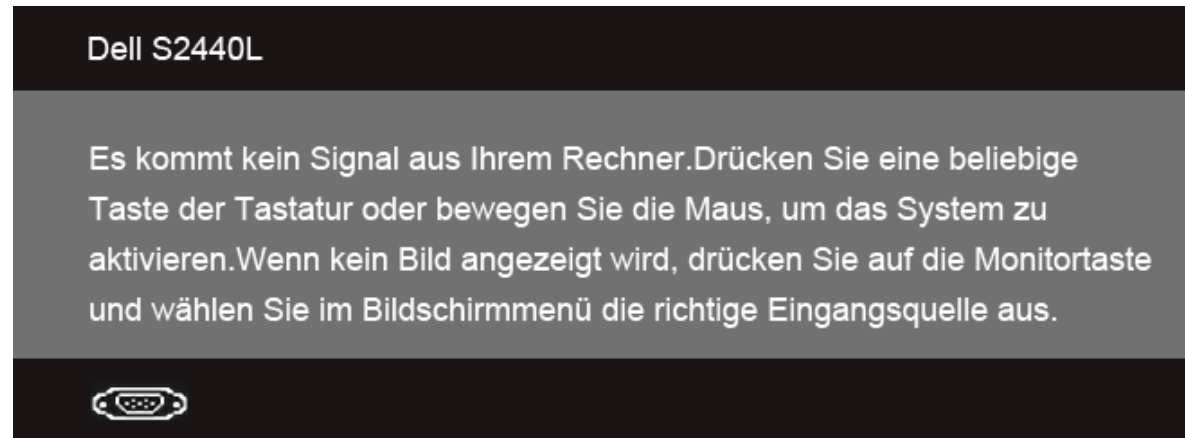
Dell S2440L

Es kommt kein Signal aus Ihrem Rechner.Drücken Sie eine beliebige Taste der Tastatur oder bewegen Sie die Maus, um das System zu aktivieren.Wenn kein Bild angezeigt wird, drücken Sie auf die Monitortaste und wählen Sie im Bildschirmmenü die richtige Eingangsquelle aus.